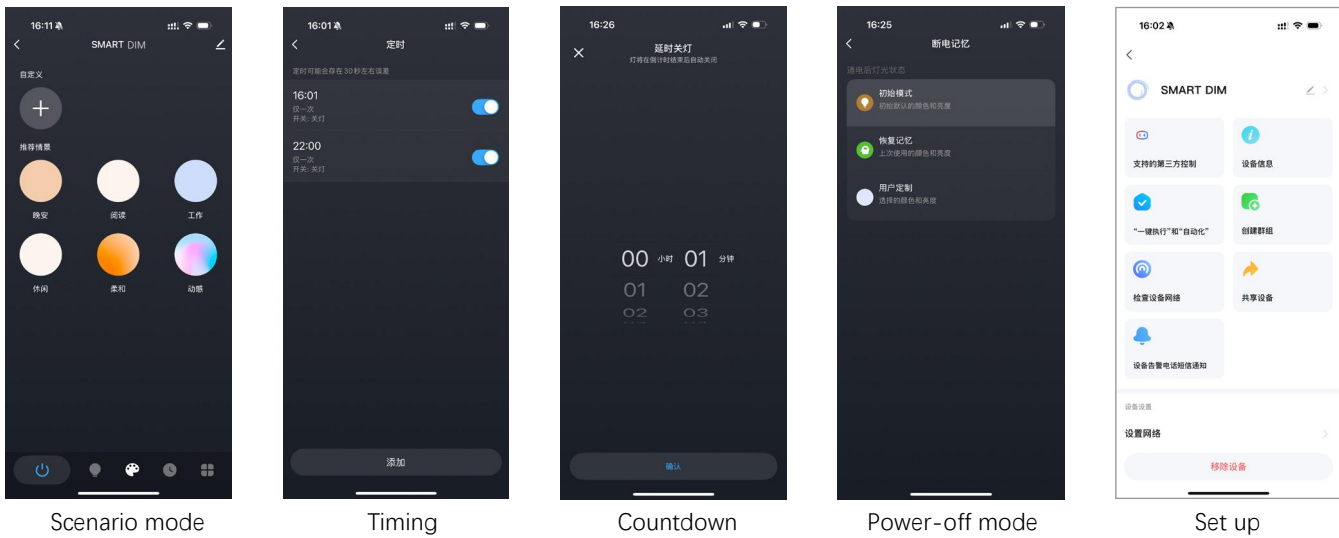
16:11

SMART DIM

自定义

推荐情景

晚安

阅读

工作

休闲

柔和

动感

Scenario mode

16:01

定时

定时可能会存在 30 秒左右误差

16:01
仅一次
开关: 关灯

22:00
仅一次
开关: 关灯

添加

Timing

16:26

延时关灯
灯将在倒计时结束后自动关闭

00 小时 01 分钟
01 02
02 03

确认

Countdown

16:25

断电记忆

通电后灯光状态

初始模式
初始默认的颜色和亮度

恢复记忆
上次使用的颜色和亮度

用户定制
选择的颜色和亮度

Power-off mode

16:02

SMART DIM

支持的第三方控制

设备信息

"一键执行"和"自动化"

创建群组

检查设备网络

共享设备

设备告警电话短信通知

设备设置

设置网络

移除设备

Set up